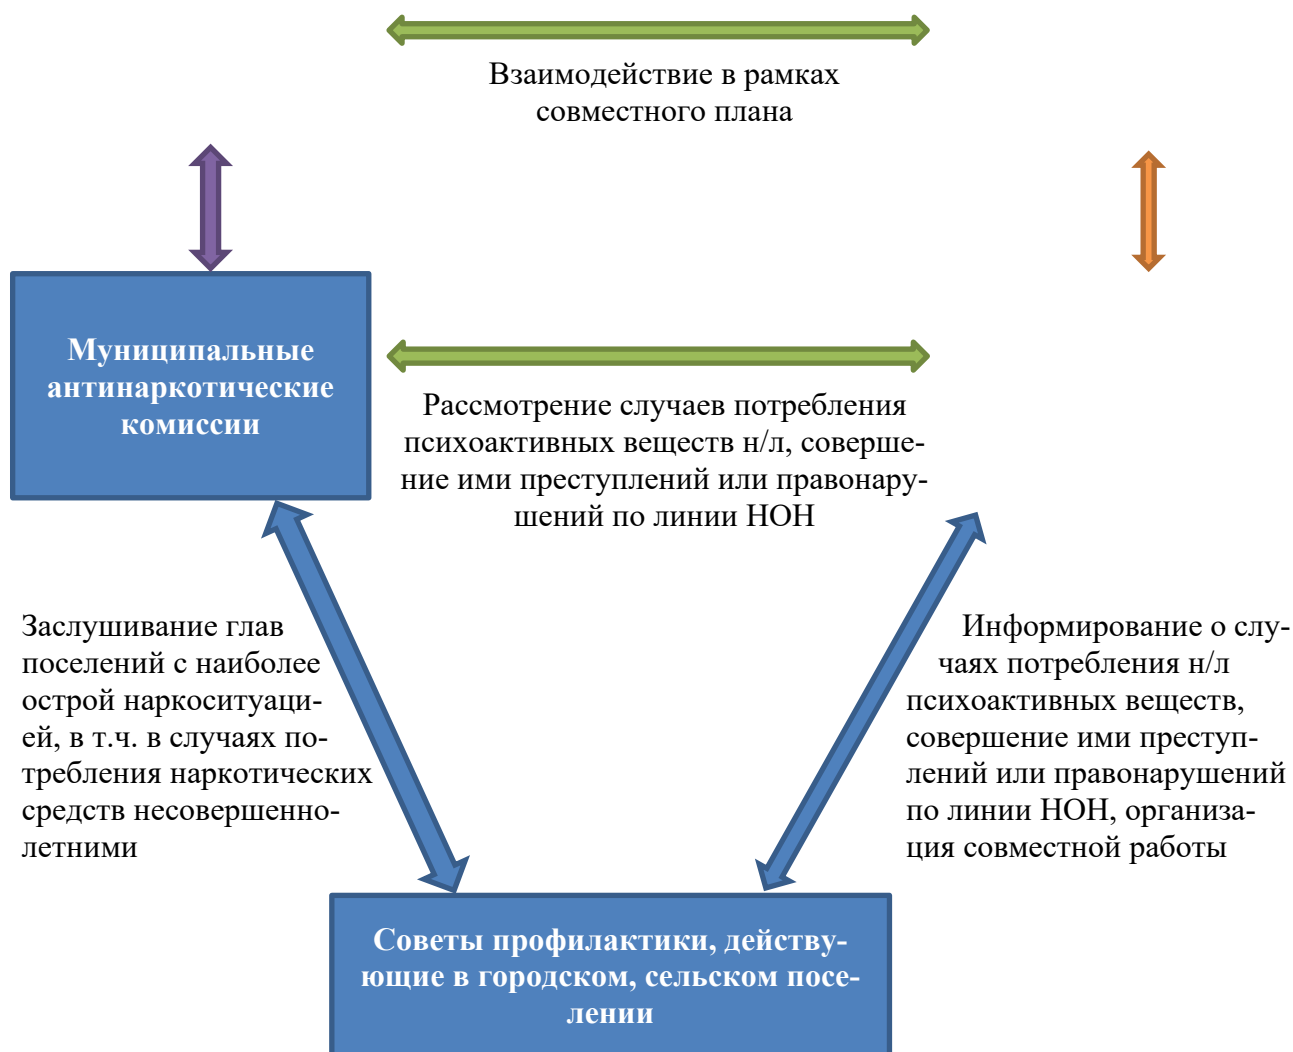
Взаимодействие в рамках совместного плана

Муниципальные антинаркотические комиссии

Рассмотрение случаев потребления психоактивных веществ н/л, совершение ими преступлений или правонарушений по линии НОН

Заслушивание глав поселений с наиболее острой наркоситуацией, в т.ч. в случаях потребления наркотических средств несовершеннолетними

Информирование о случаях потребления н/л психоактивных веществ, совершение ими преступлений или правонарушений по линии НОН, организация совместной работы

Советы профилактики, действующие в городском, сельском поселении